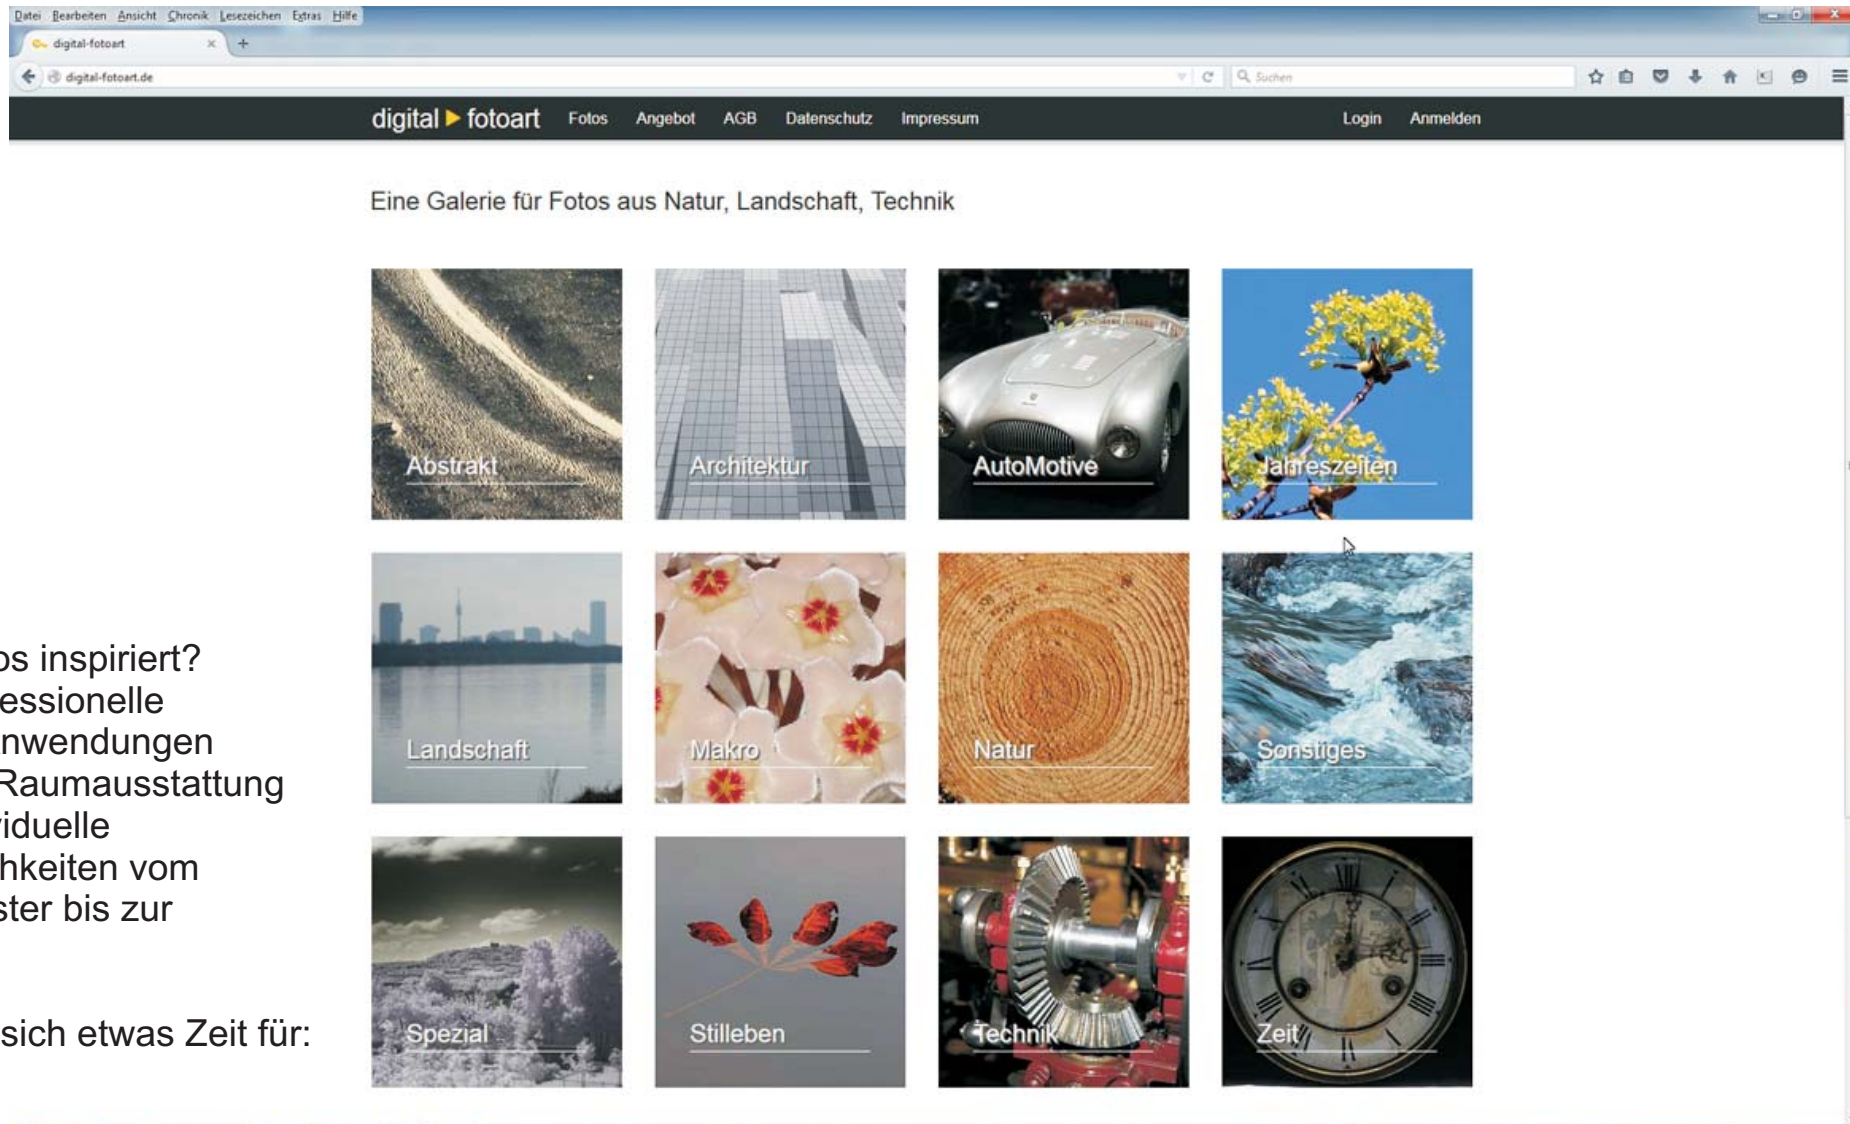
Datei Bearbeiten Ansicht Chronik Lesezeichen Extras Hilfe

digital-fotoart ×  +

digital-fotoart.de

Suchen

digital ▶ fotoart  Fotos  Angebot  AGB  Datenschutz  Impressum  Login  Anmelden

Eine Galerie für Fotos aus Natur, Landschaft, Technik

Abstrakt

Architektur

AutoMotive

Jahreszeiten

Landschaft

Makro

Natur

Sonstiges

Spezial

Stilleben

Technik

Zeit

os inspiriert?
essionelle
nwendungen
Raumausstattung
viduelle
hkeiten vom
ster bis zur

sich etwas Zeit für: